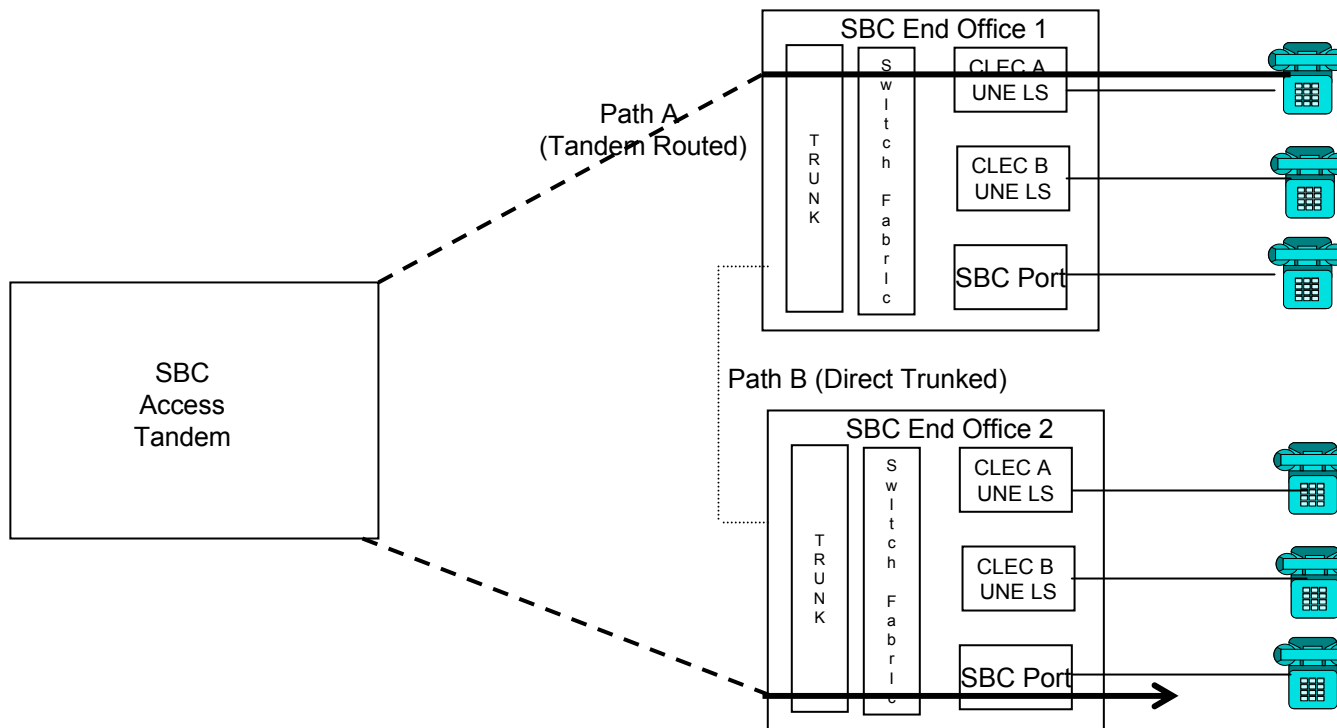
SBC End Office 1

Path A (Tandem Routed)

TRUNK

Swltch Fabrlc

CLEC A UNE LS

CLEC B UNE LS

SBC Port

SBC Access Tandem

Path B (Direct Trunked)

SBC End Office 2

TRUNK

Swltch Fabrlc

CLEC A UNE LS

CLEC B UNE LS

SBC Port